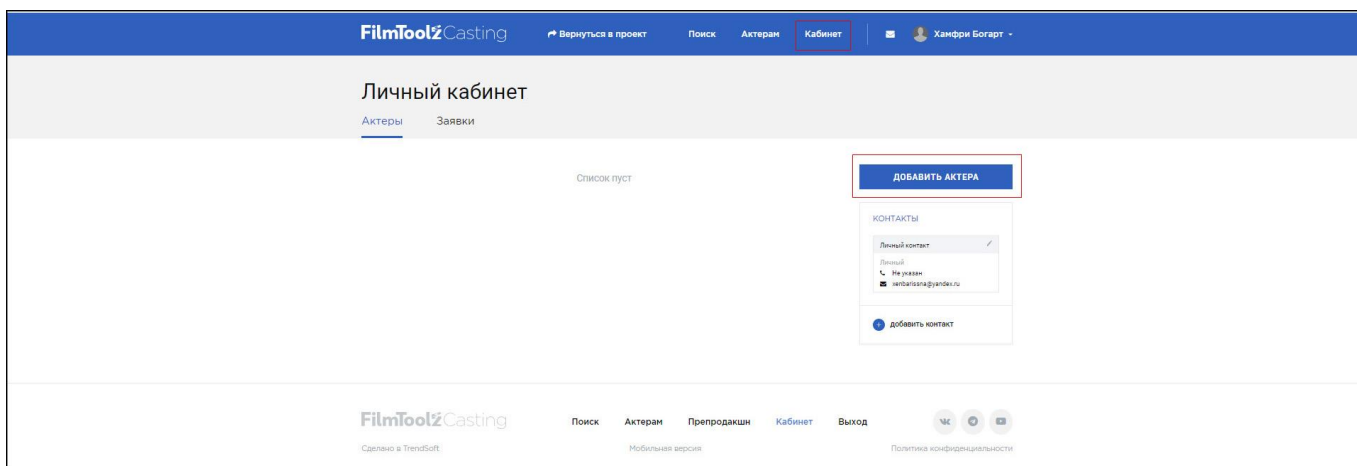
FilmToolz Casting   Вернуться в проект   Поиск   Актерам   Кабинет   Хамфри Богарт

Личный кабинет

Актеры   Заявки

Список пуст

ДОБАВИТЬ АКТЕРА

КОНТАКТЫ

Личный контакт

Личный
Не указан
xenbarissna@yandex.ru

добавить контакт

FilmToolz Casting   Поиск   Актерам   Препродакшн   Кабинет   Выход

Сделано в TrendSoft   Мобильная версия   Политика конфиденциальности